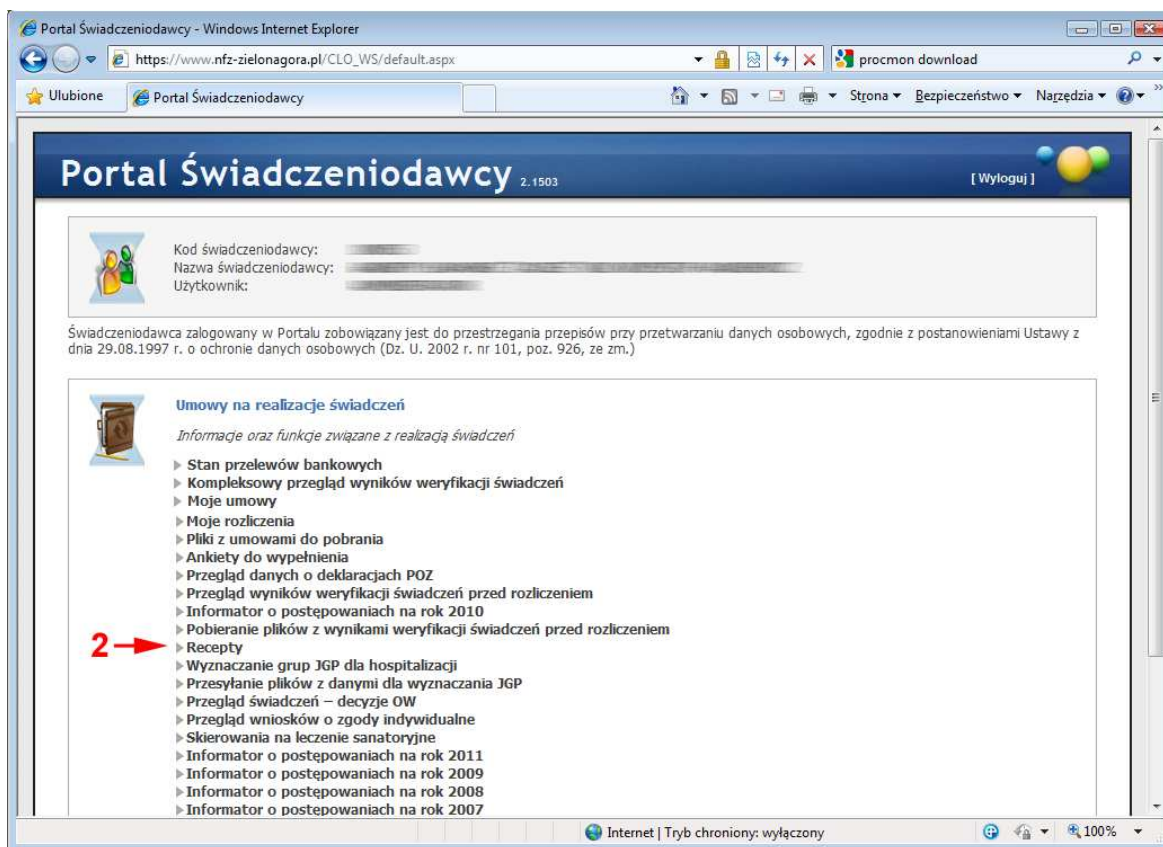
Portal Świadczeniodawcy - Windows Internet Explorer

https://www.nfz-zielonagora.pl/CLO_WS/default.aspx

procmon download

Ulubione

Portal Świadczeniodawcy

Strona ▾ Bezpieczeństwo ▾ Narzędzia ▾

Portal Świadczeniodawcy 2.1503

[ Wyloguj ]

Kod świadczeniodawcy: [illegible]
Nazwa świadczeniodawcy: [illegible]
Użytkownik: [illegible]

Świadczeniodawca zalogowany w Portalu zobowiązany jest do przestrzegania przepisów przy przetwarzaniu danych osobowych, zgodnie z postanowieniami Ustawy z dnia 29.08.1997 r. o ochronie danych osobowych (Dz. U. 2002 r. nr 101, poz. 926, ze zm.)

Umowy na realizacje świadczeń

Informacje oraz funkcje związane z realizacją świadczeń

Stan przelewów bankowych
Kompleksowy przegląd wyników weryfikacji świadczeń
Moje umowy
Moje rozliczenia
Pliki z umowami do pobrania
Ankiety do wypełnienia
Przegląd danych o deklaracjach POZ
Przegląd wyników weryfikacji świadczeń przed rozliczeniem
Informator o postępowaniach na rok 2010
Pobieranie plików z wynikami weryfikacji świadczeń przed rozliczeniem
2
Recepty
Wyznaczanie grup JGP dla hospitalizacji
Przesyłanie plików z danymi dla wyznaczania JGP
Przegląd świadczeń – decyzje OW
Przegląd wniosków o zgody indywidualne
Skierowania na leczenie sanatoryjne
Informator o postępowaniach na rok 2011
Informator o postępowaniach na rok 2009
Informator o postępowaniach na rok 2008
Informator o postępowaniach na rok 2007

Internet | Tryb chroniony: wyłączony

100%